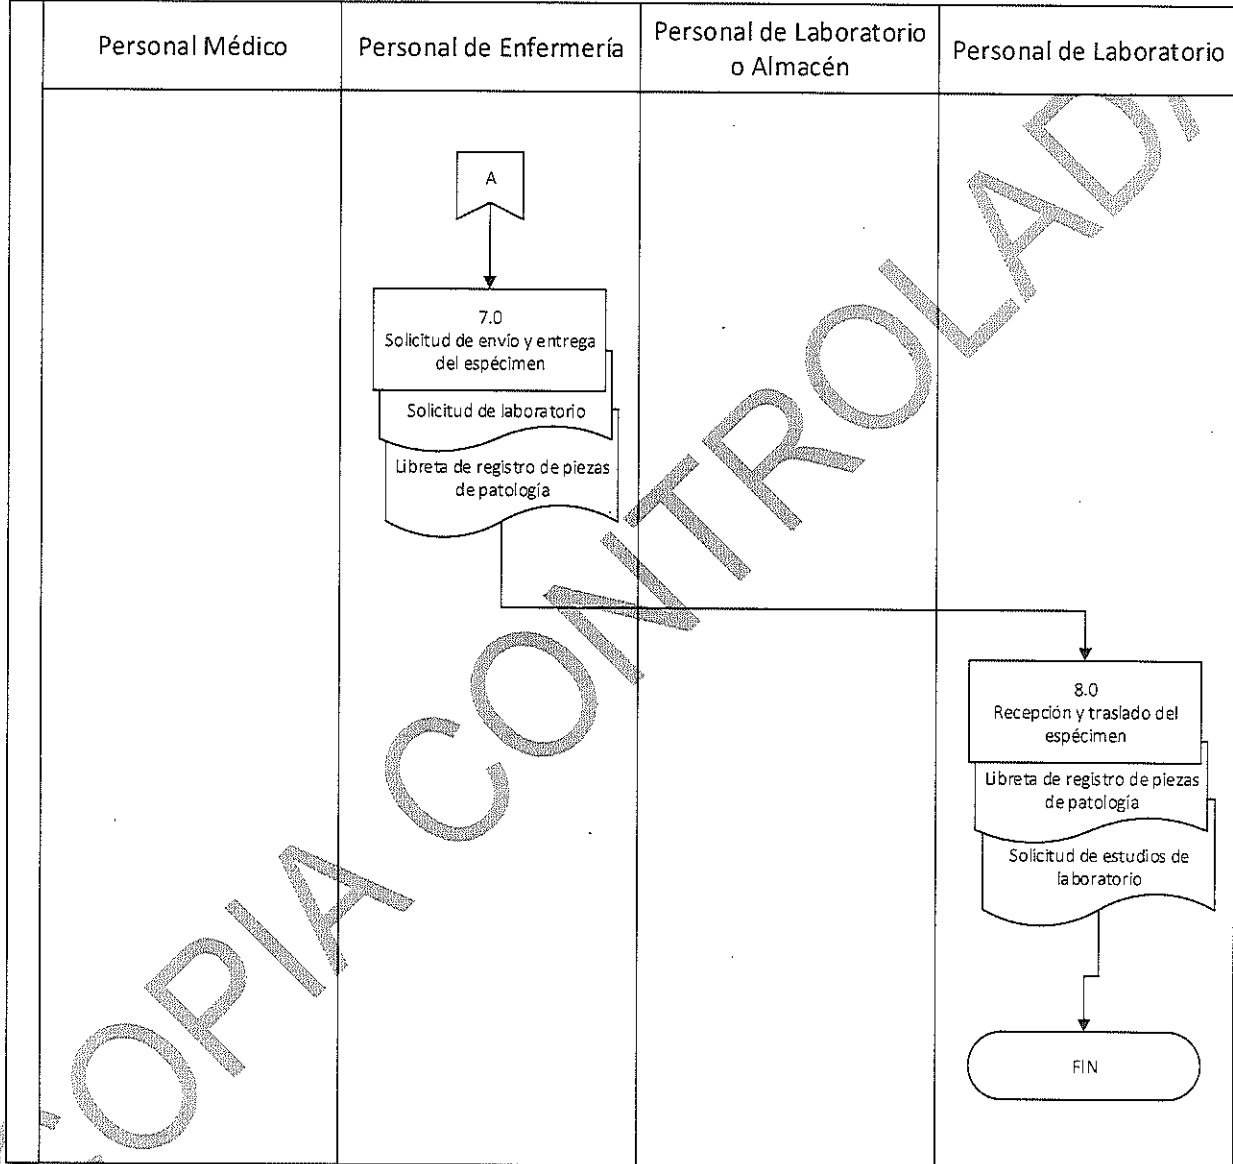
| Personal Médico | Personal de Enfermería | Personal de Laboratorio o Almacén | Personal de Laboratorio |
|---|---|---|---|

A

7.0
Solicitud de envío y entrega del espécimen

Solicitud de laboratorio

Libreta de registro de piezas de patología

8.0
Recepción y traslado del espécimen

Libreta de registro de piezas de patología

Solicitud de estudios de laboratorio

FIN

COPIA CONTROLADA